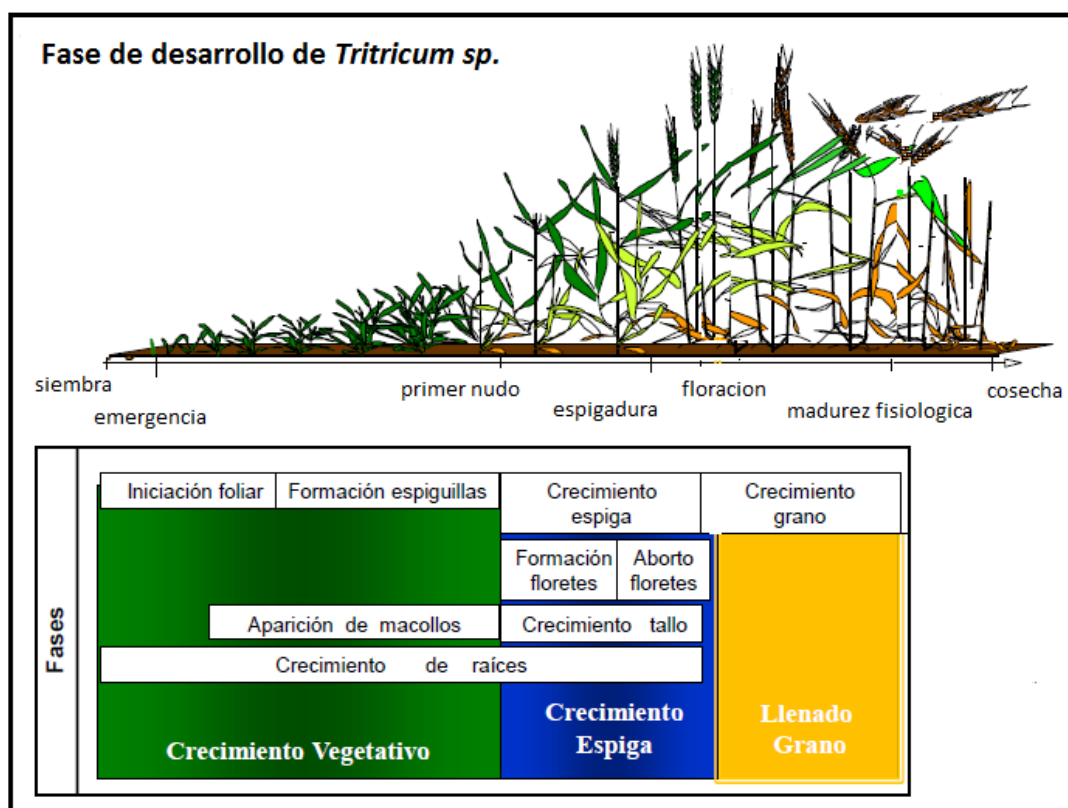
Fase de desarrollo de *Tritricum sp.*

siembra
emergencia
primer nudo
espigadura
floracion
madurez fisiologica
cosecha

Fases

Iniciación foliar
Formación espiguillas
Crecimiento espiga
Crecimiento grano
Formación floretes
Aborto floretes
Aparición de macollos
Crecimiento tallo
Crecimiento de raíces
Crecimiento Vegetativo
Crecimiento Espiga
Llenado Grano